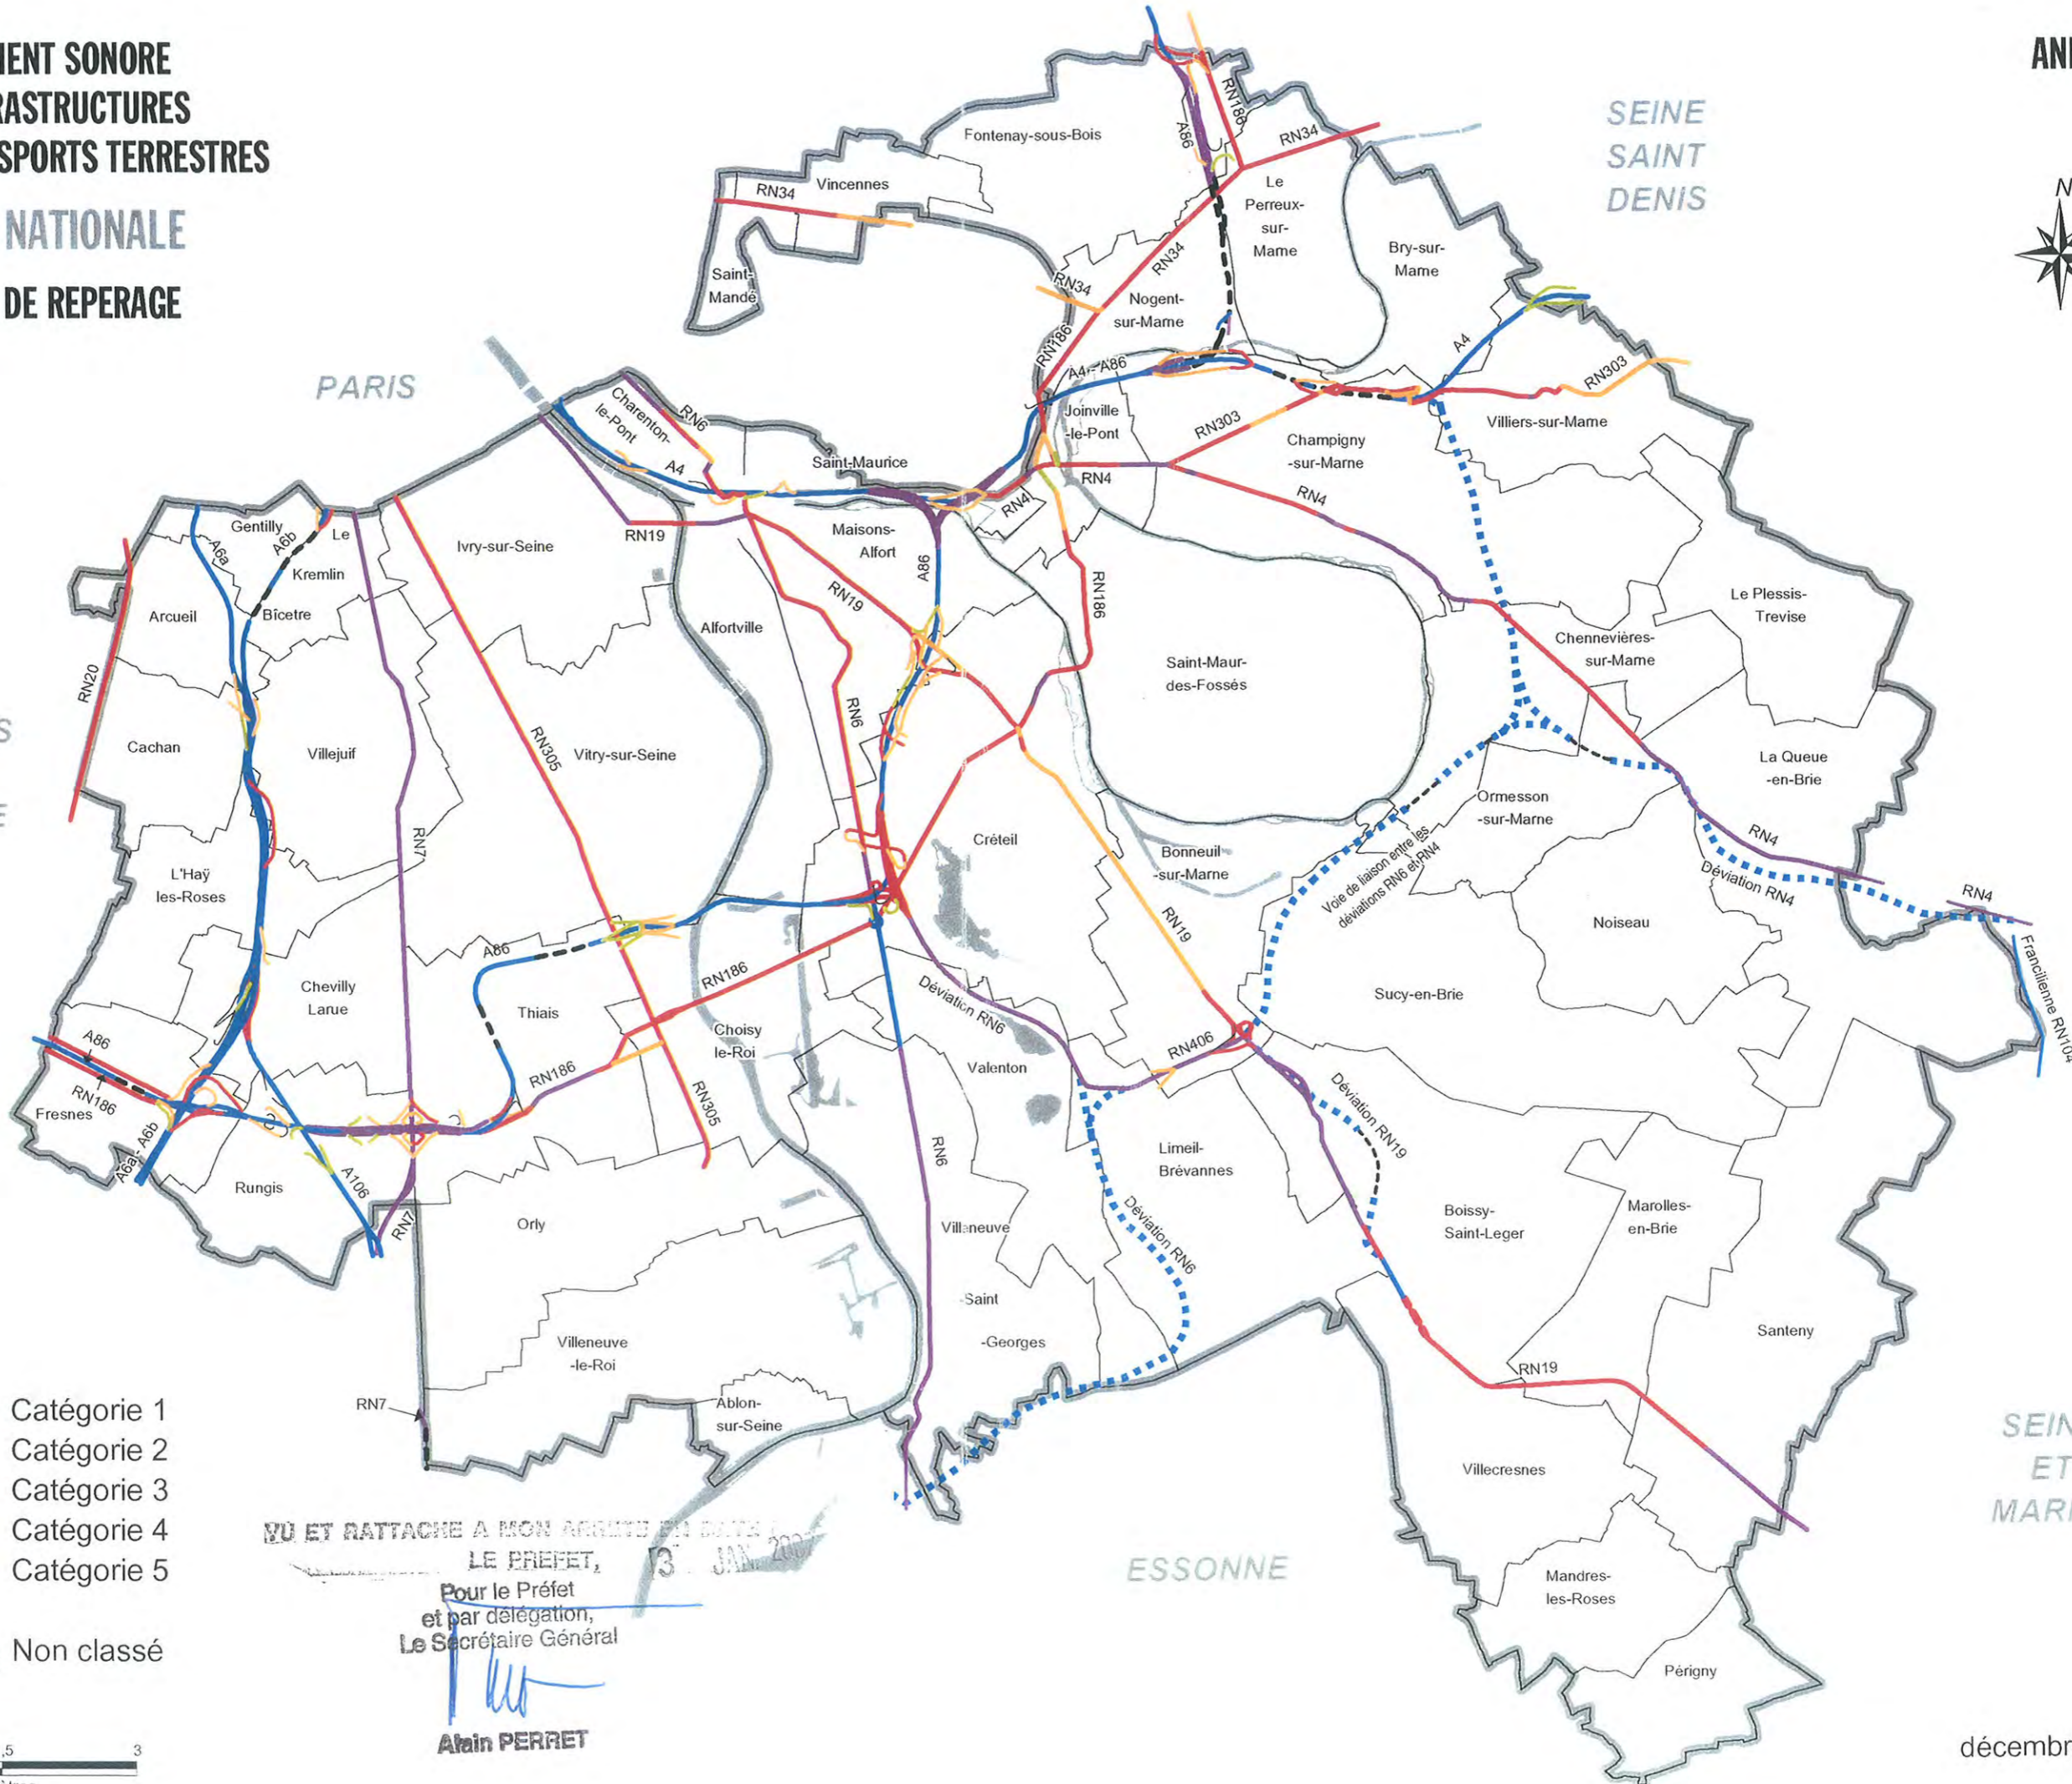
IENT SONORE
RASTRUCTURES
SPORTS TERRESTRES
NATIONALE
DE REPERAGE

ANI

SEINE SAINT DENIS

N

PARIS

Fontenay-sous-Bois
Vincennes
RN34
Saint-Mandé
A86
RN186
RN34
Le Perreux-sur-Marne
Bry-sur-Marne
RN34
RN34
Nogent-sur-Marne
RN186
A4 - A86
A4
RN303
Villiers-sur-Marne
Joinville-le-Pont
RN303
Champigny-sur-Marne
Charenton-le-Pont
RN6
A4
Saint-Maurice
RN4
RN4
RN4
Gentilly
A6b
Le Kremlin Bicêtre
A6a
Ivry-sur-Seine
RN19
Maisons-Alfort
A86
RN186
Le Plessis-Trevise
Arcueil
RN19
Alfortville
Saint-Maur-des-Fossés
Chennevières-sur-Marne
RN20
RN6
Cachan
Villejuif
RN305
Vitry-sur-Seine
La Queue-en-Brie
Ormesson-sur-Marne
RN7
Créteil
RN4
L'Haÿ-les-Roses
Bonneuil-sur-Marne
Voie de liaison entre les déviations RN6 et RN4
Déviation RN4
RN4
Noiseau
RN19
A86
Francilienne RN104
Chevilly Larue
Thiais
RN186
Déviation RN6
Sucy-en-Brie
A86
Choisy-le-Roi
RN406
RN186
Valenton
RN186
Fresnes
RN305
Déviation RN19
A6a
A6b
A106
Rungis
RN6
Limeil-Brévannes
Boissy-Saint-Leger
Marolles-en-Brie
RN7
Orly
Villeneuve
Déviation RN6
Saint
-Georges
Santeny
Villeneuve-le-Roi
RN19
RN7
Ablon-sur-Seine
Villecresnes

SEIN ET MAR

Catégorie 1
Catégorie 2
Catégorie 3
Catégorie 4
Catégorie 5

Non classé

VU ET RATTACHE A MON ARRETE EN DATE
LE PREFET, 13 JAN 20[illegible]
Pour le Préfet
et par délégation,
Le Secrétaire Général
Alain PERRET

ESSONNE

Mandres-les-Roses
Périgny

1,5 3

décembr